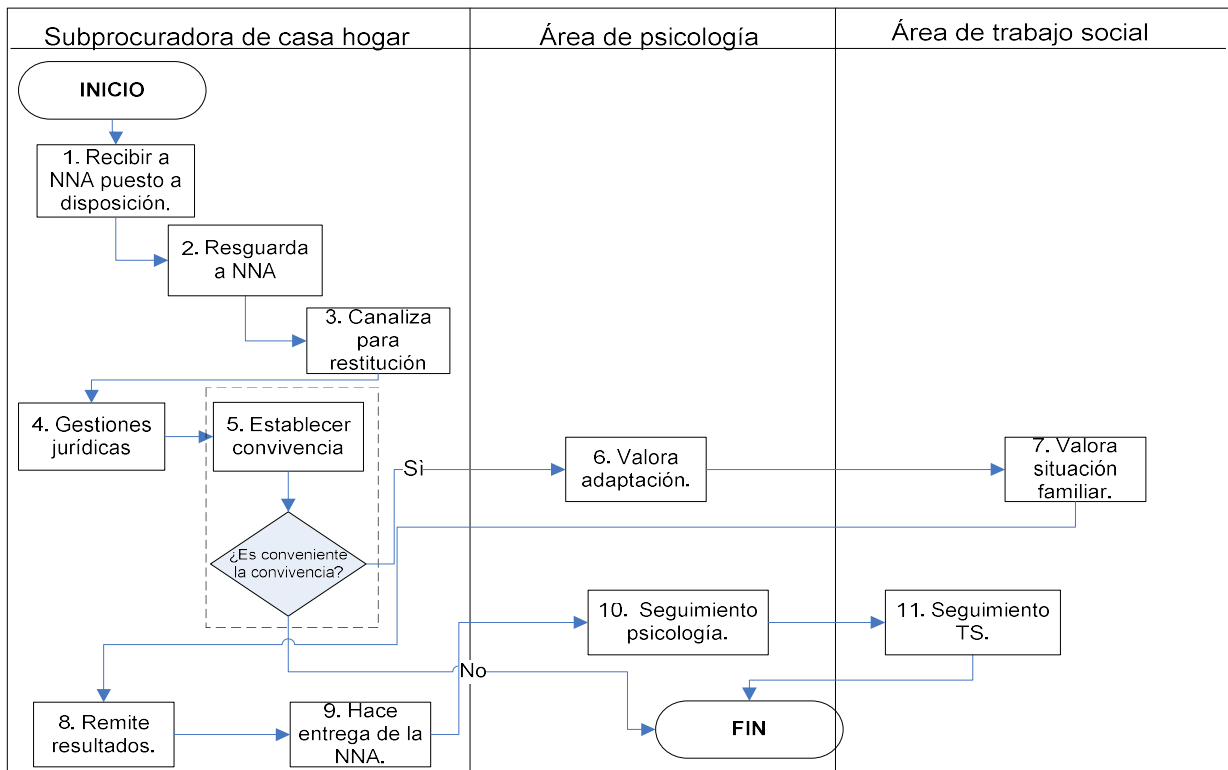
| Subprocuradora de casa hogar | Área de psicología | Área de trabajo social |
|---|---|---|

INICIO

1. Recibir a NNA puesto a disposición.

2. Resguarda a NNA

3. Canaliza para restitución

4. Gestiones jurídicas

5. Establecer convivencia

¿Es conveniente la convivencia?

Sì

6. Valora adaptación.

7. Valora situación familiar.

10. Seguimiento psicología.

11. Seguimiento TS.

No

8. Remite resultados.

9. Hace entrega de la NNA.

FIN